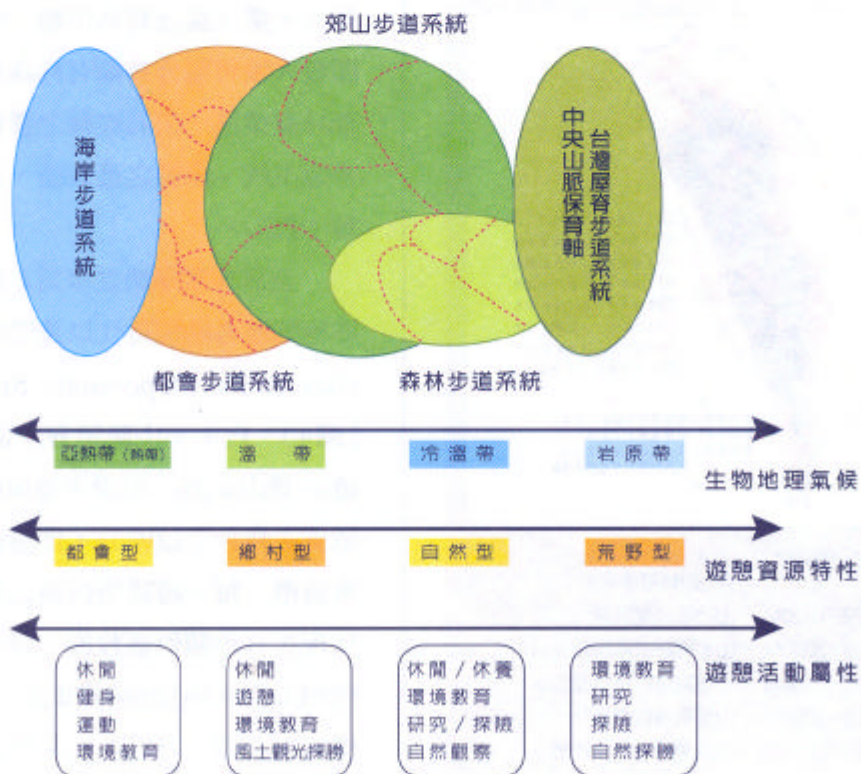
郊山步道系統

海岸步道系統

中央山脈保育軸

台灣屋脊步道系統

都會步道系統

森林步道系統

亞熱帶(熱帶)

溫　帶

冷溫帶

岩原帶

生物地理氣候

都會型

鄉村型

自然型

荒野型

遊憩資源特性

遊憩活動屬性

休閒
健身
運動
環境教育

休閒
遊憩
環境教育
國土觀光探勝

休閒／休養
環境教育
研究／探險
自然觀察

環境教育
研究
探險
自然探勝